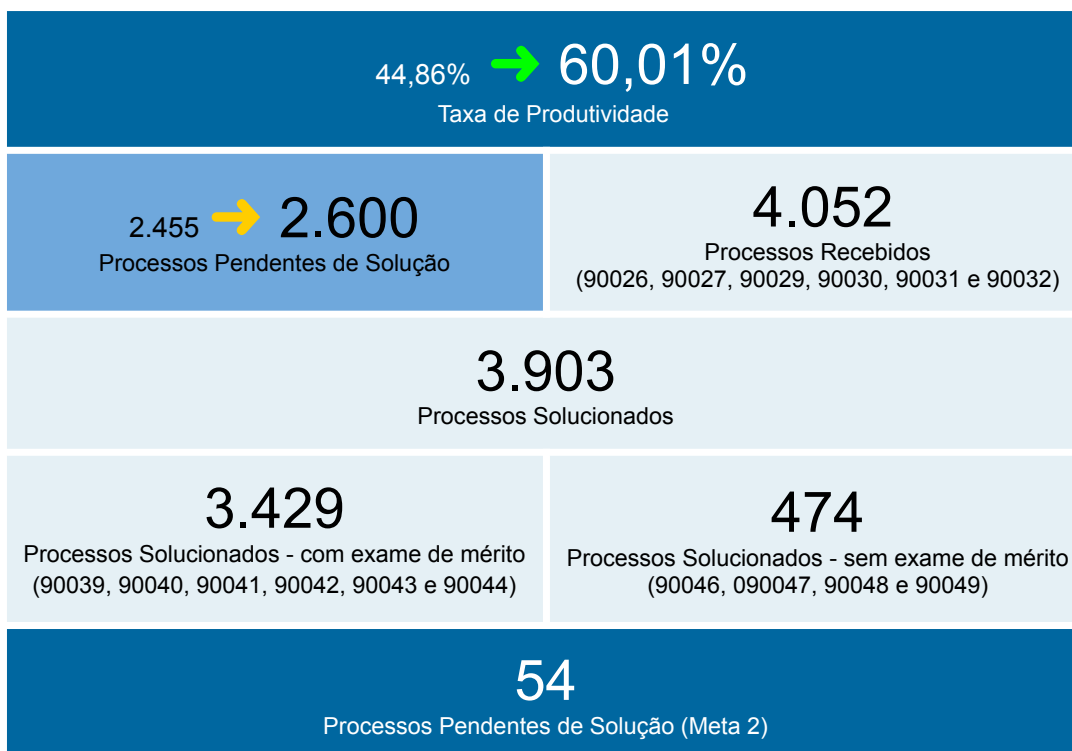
44,86% ➜ 60,01%
Taxa de Produtividade

2.455 ➜ 2.600
Processos Pendentes de Solução

4.052
Processos Recebidos
(90026, 90027, 90029, 90030, 90031 e 90032)

3.903
Processos Solucionados

3.429
Processos Solucionados - com exame de mérito
(90039, 90040, 90041, 90042, 90043 e 90044)

474
Processos Solucionados - sem exame de mérito
(90046, 090047, 90048 e 90049)

54
Processos Pendentes de Solução (Meta 2)